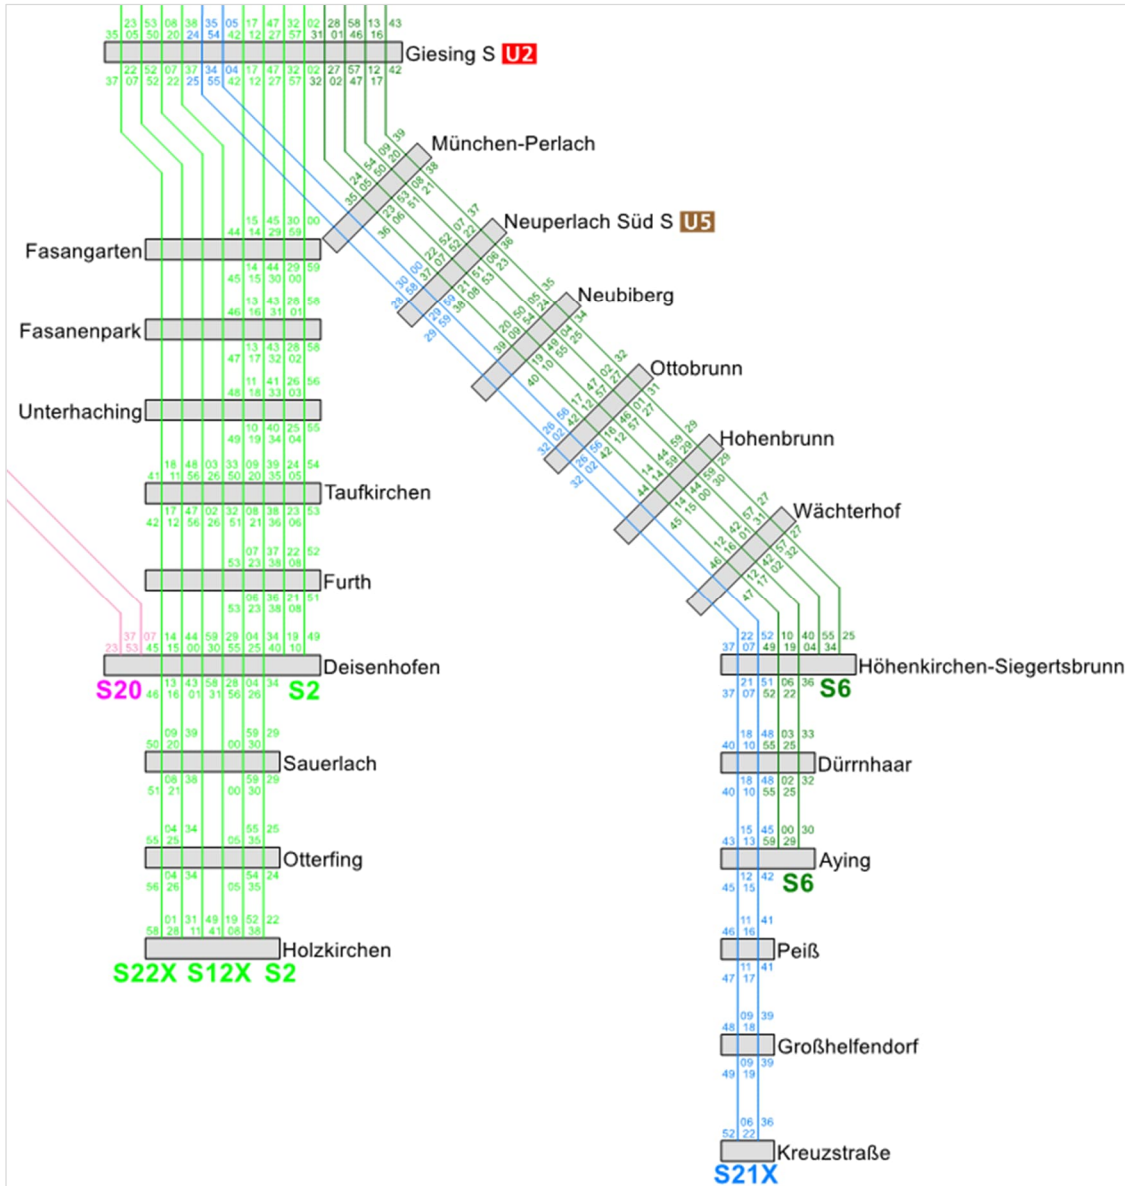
Giesing S U2

München-Perlach

Neuperlach Süd S U5

Fasangarten

Neubiberg

Fasanenpark

Ottobrunn

Unterhaching

Hohenbrunn

Taufkirchen

Wächterhof

Furth

Deisenhofen

S20

S2

Höhenkirchen-Siegertsbrunn

S6

Sauerlach

Dürrnhaar

Otterfing

Aying

S6

Peiß

Holzkirchen

S22X S12X S2

Großhelfendorf

Kreuzstraße

S21X